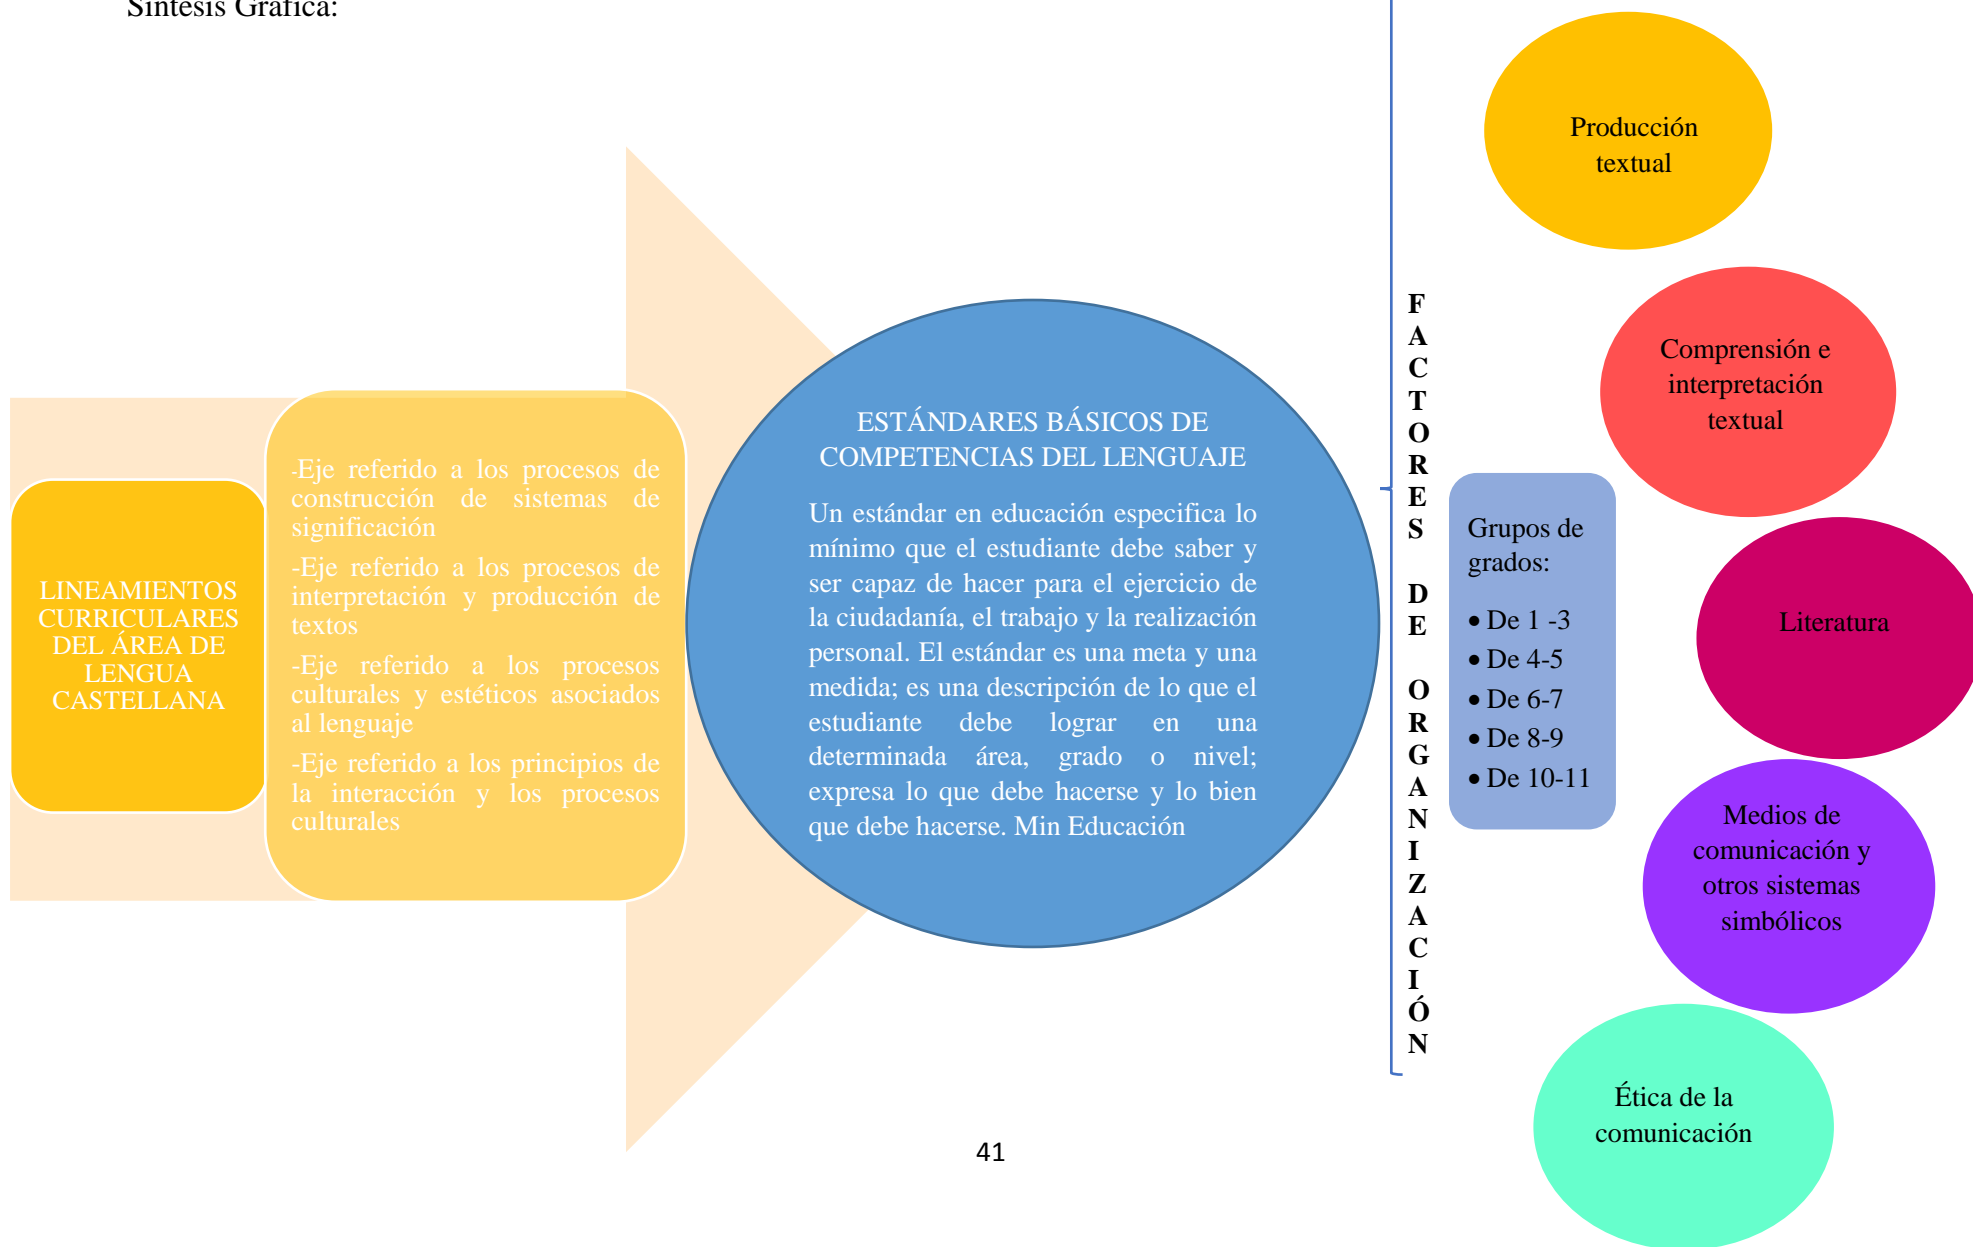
Síntesis Gráfica:

LINEAMIENTOS CURRICULARES DEL ÁREA DE LENGUA CASTELLANA

-Eje referido a los procesos de construcción de sistemas de significación

-Eje referido a los procesos de interpretación y producción de textos

-Eje referido a los procesos culturales y estéticos asociados al lenguaje

-Eje referido a los principios de la interacción y los procesos culturales

ESTÁNDARES BÁSICOS DE COMPETENCIAS DEL LENGUAJE

Un estándar en educación especifica lo mínimo que el estudiante debe saber y ser capaz de hacer para el ejercicio de la ciudadanía, el trabajo y la realización personal. El estándar es una meta y una medida; es una descripción de lo que el estudiante debe lograr en una determinada área, grado o nivel; expresa lo que debe hacerse y lo bien que debe hacerse. Min Educación

FACTORES DE ORGANIZACIÓN

Grupos de grados:
• De 1 -3
• De 4-5
• De 6-7
• De 8-9
• De 10-11

Producción textual

Comprensión e interpretación textual

Literatura

Medios de comunicación y otros sistemas simbólicos

Ética de la comunicación

41